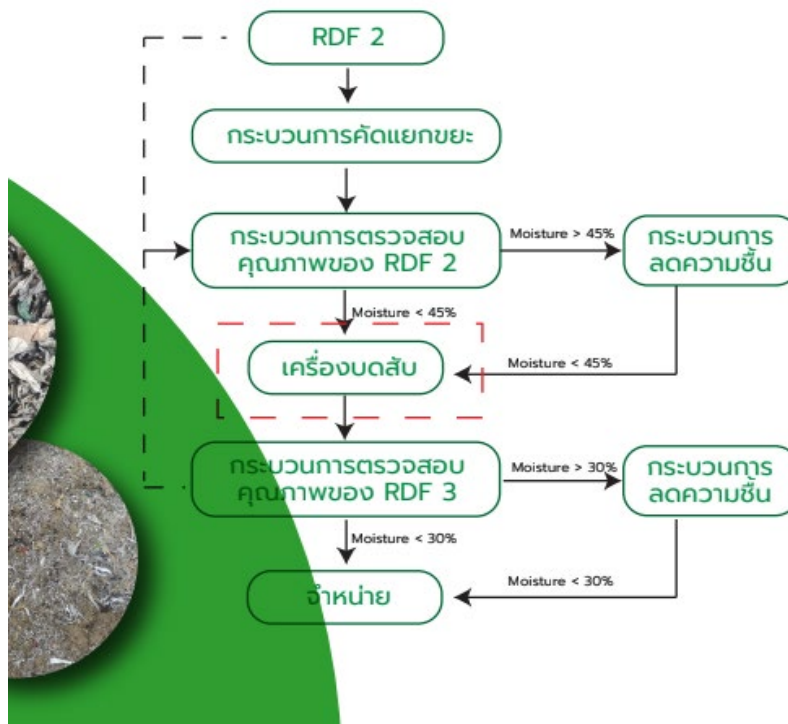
RDF 2

กระบวนการคัดแยกขยะ

กระบวนการตรวจสอบคุณภาพของ RDF 2

Moisture > 45%

กระบวนการลดความชื้น

Moisture < 45%

เครื่องบดสับ

Moisture < 45%

กระบวนการตรวจสอบคุณภาพของ RDF 3

Moisture > 30%

กระบวนการลดความชื้น

Moisture < 30%

จำหน่าย

Moisture < 30%